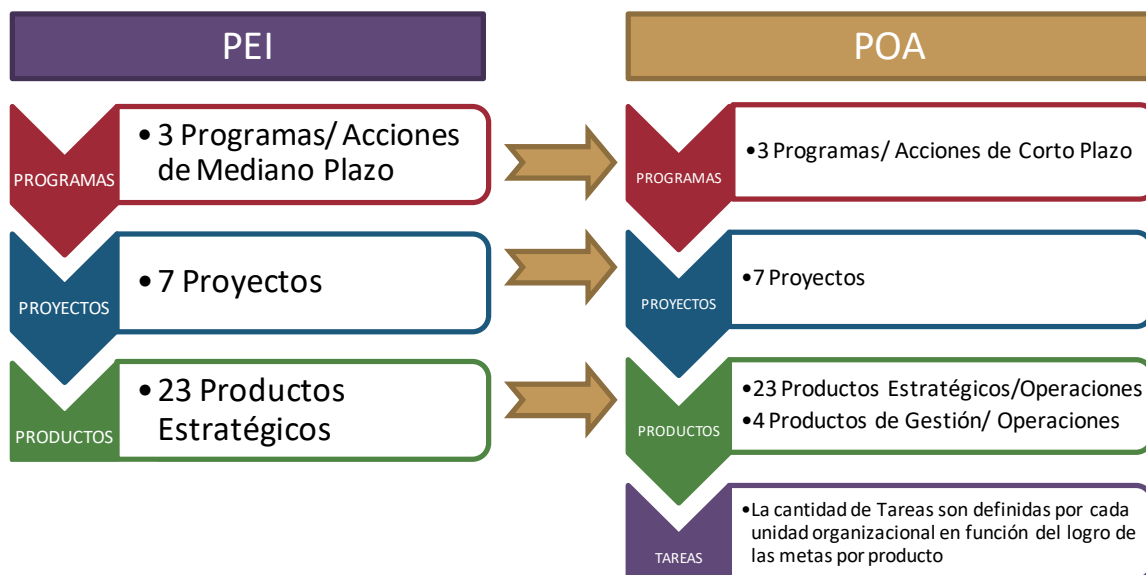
PEI

PROGRAMAS

• 3 Programas/ Acciones de Mediano Plazo

PROYECTOS

• 7 Proyectos

PRODUCTOS

• 23 Productos Estratégicos

POA

PROGRAMAS

• 3 Programas/ Acciones de Corto Plazo

PROYECTOS

• 7 Proyectos

PRODUCTOS

• 23 Productos Estratégicos/Operaciones
• 4 Productos de Gestión/ Operaciones

TAREAS

• La cantidad de Tareas son definidas por cada unidad organizacional en función del logro de las metas por producto